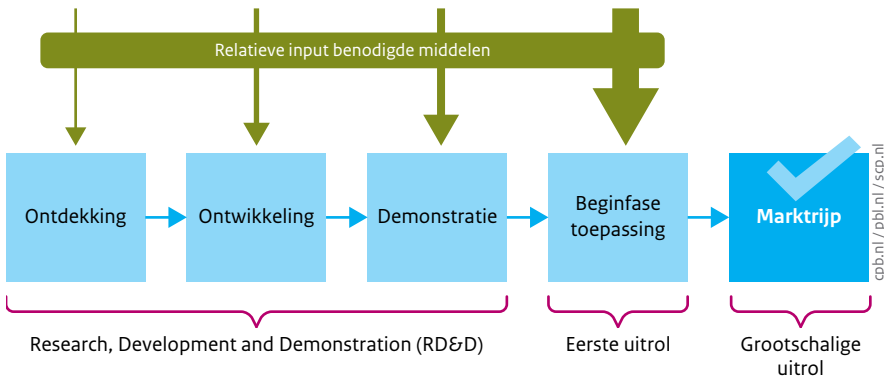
Relatieve input benodigde middelen

Ontdekking

Ontwikkeling

Demonstratie

Beginfase toepassing

Marktrijp

cpb.nl / pbl.nl / scp.nl

Research, Development and Demonstration (RD&D)

Eerste uitrol

Grootschalige uitrol